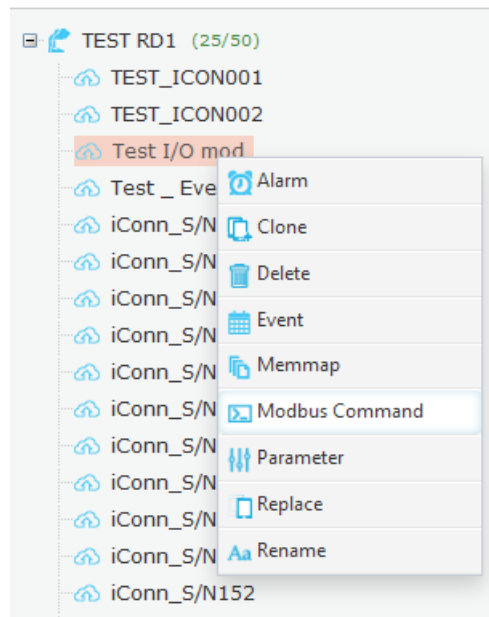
TEST RD1 (25/50)
TEST_ICON001
TEST_ICON002
Test I/O mod
Test _ Eve
iConn_S/N
iConn_S/N
iConn_S/N
iConn_S/N
iConn_S/N
iConn_S/N
iConn_S/N
iConn_S/N
iConn_S/N
iConn_S/N
iConn_S/N152

Alarm
Clone
Delete
Event
Memmap
Modbus Command
Parameter
Replace
Aa Rename